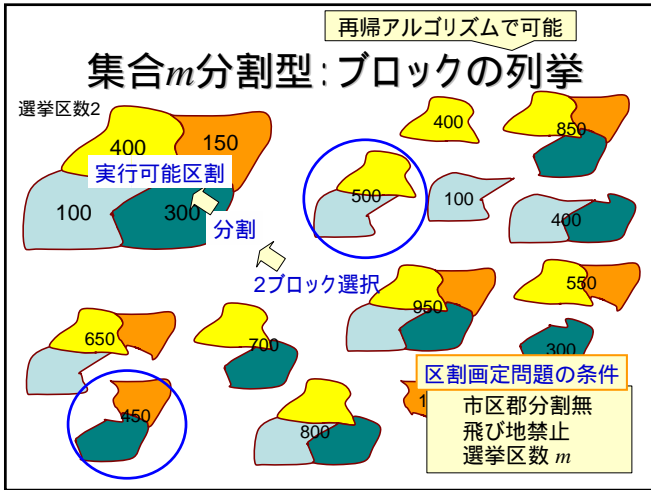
再帰アルゴリズムで可能

集合$m$分割型:ブロックの列挙

選挙区数2

400

150

実行可能区割

100

300

分割

2ブロック選択

500

100

400

850

400

650

700

950

550

300

450

800

区割画定問題の条件

市区郡分割無
飛び地禁止
選挙区数 $m$